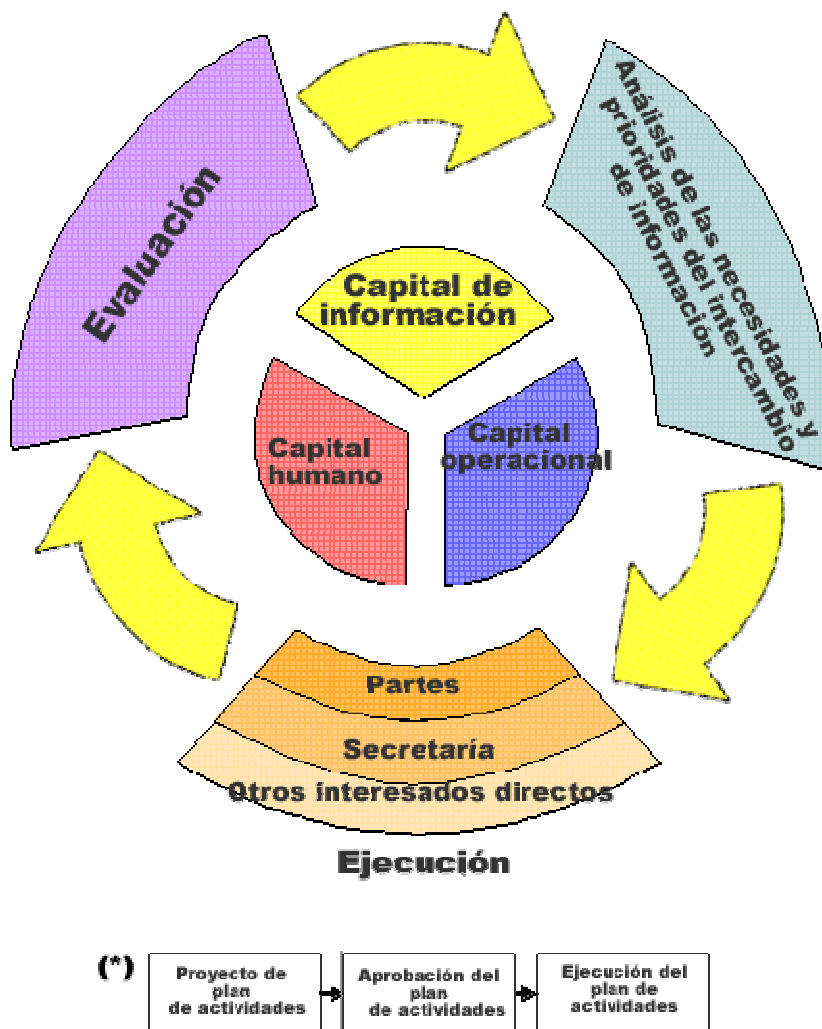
Evaluación

Análisis de las necesidades y prioridades del intercambio de información

Capital de información

Capital humano

Capital operacional

Partes

Secretaría

Otros interesados directos

Ejecución

(*)

Proyecto de plan de actividades

Aprobación del plan de actividades

Ejecución del plan de actividades